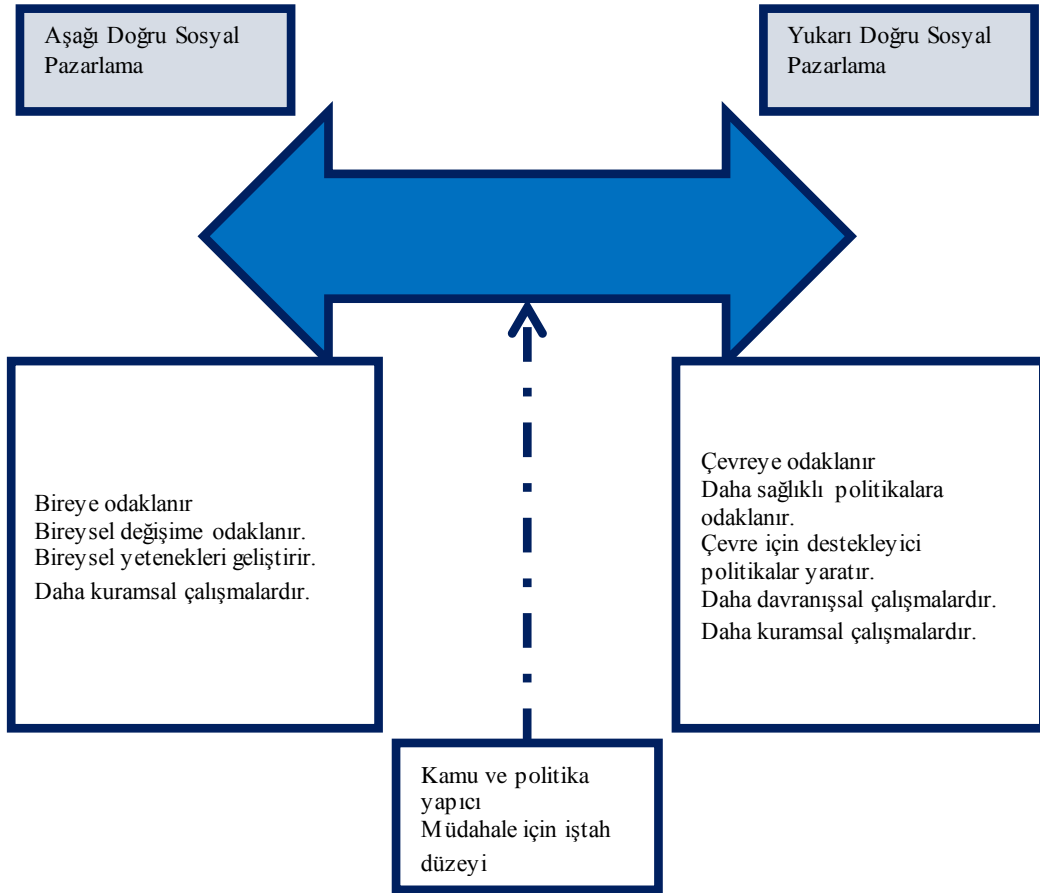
Aşağı Doğru Sosyal Pazarlama

Yukarı Doğru Sosyal Pazarlama

Bireye odaklanır
Bireysel değişime odaklanır.
Bireysel yetenekleri geliştirir.
Daha kuramsal çalışmalardır.

Çevreye odaklanır
Daha sağlıklı politikalara odaklanır.
Çevre için destekleyici politikalar yaratır.
Daha davranışsal çalışmalardır.
Daha kuramsal çalışmalardır.

Kamu ve politika yapıcı
Müdahale için iştah düzeyi